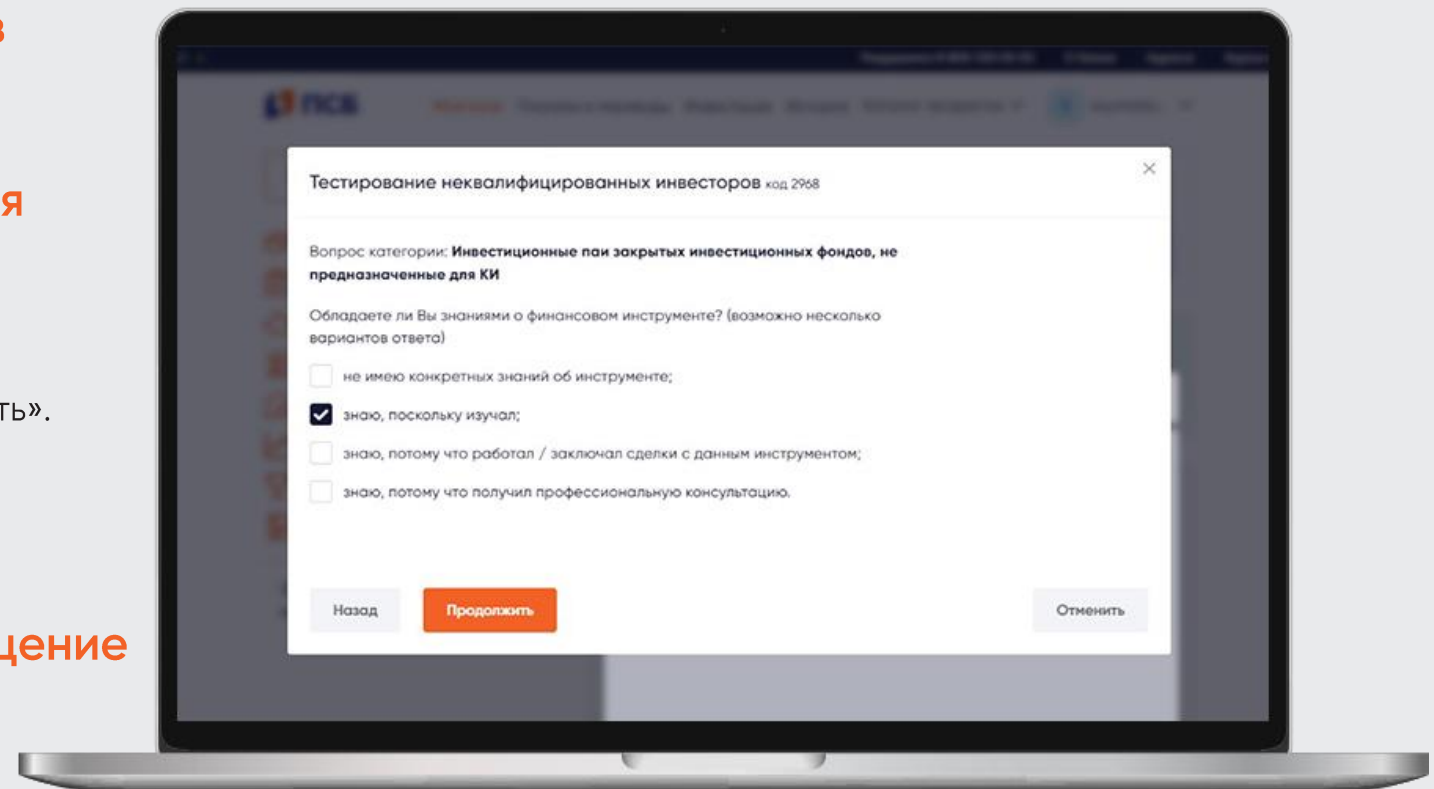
в

я

ть».

щение

ПСБ

Тестирование неквалифицированных инвесторов код 2968

×

Вопрос категории: **Инвестиционные паи закрытых инвестиционных фондов, не предназначенные для КИ**

Обладаете ли Вы знаниями о финансовом инструменте? (возможно несколько вариантов ответа)

не имею конкретных знаний об инструменте;

знаю, поскольку изучал;

знаю, потому что работал / заключал сделки с данным инструментом;

знаю, потому что получил профессиональную консультацию.

Назад

Продолжить

Отменить